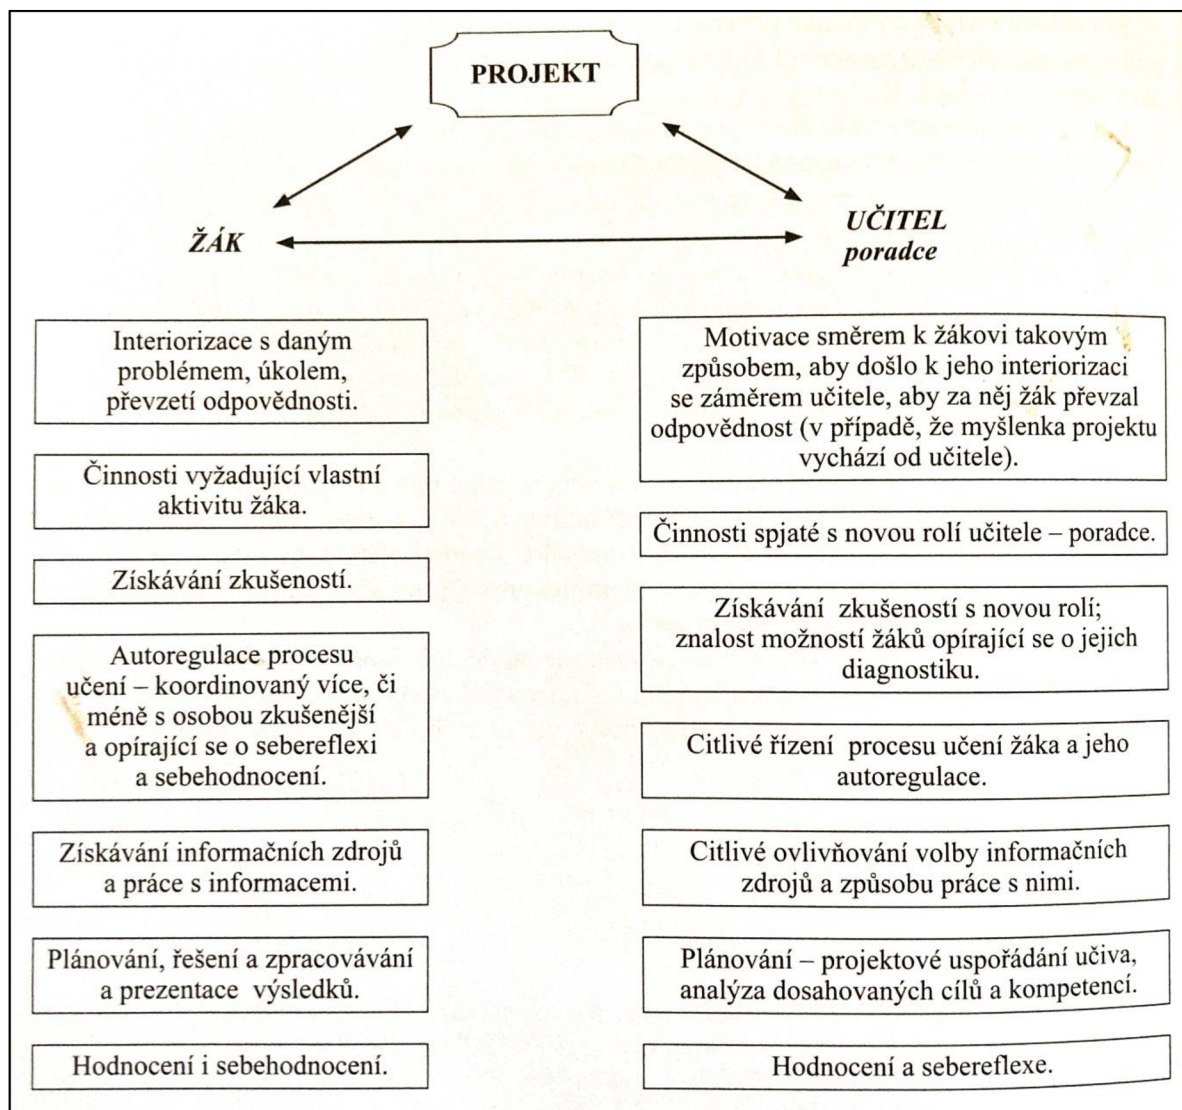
PROJEKT

ŽÁK

UČITEL
poradce

Interiorizace s daným problémem, úkolem, převzetí odpovědnosti.

Činnosti vyžadující vlastní aktivitu žáka.

Získávání zkušeností.

Autoregulace procesu učení – koordinovaný více, či méně s osobou zkušenější a opírající se o sebereflexi a sebehodnocení.

Získávání informačních zdrojů a práce s informacemi.

Plánování, řešení a zpracovávání a prezentace výsledků.

Hodnocení i sebehodnocení.

Motivace směrem k žákovi takovým způsobem, aby došlo k jeho interiorizaci se záměrem učitele, aby za něj žák převzal odpovědnost (v případě, že myšlenka projektu vychází od učitele).

Činnosti spjaté s novou rolí učitele – poradce.

Získávání zkušeností s novou rolí; znalost možností žáků opírající se o jejich diagnostiku.

Citlivé řízení procesu učení žáka a jeho autoregulace.

Citlivé ovlivňování volby informačních zdrojů a způsobu práce s nimi.

Plánování – projektové uspořádání učiva, analýza dosahovaných cílů a kompetencí.

Hodnocení a sebereflexe.